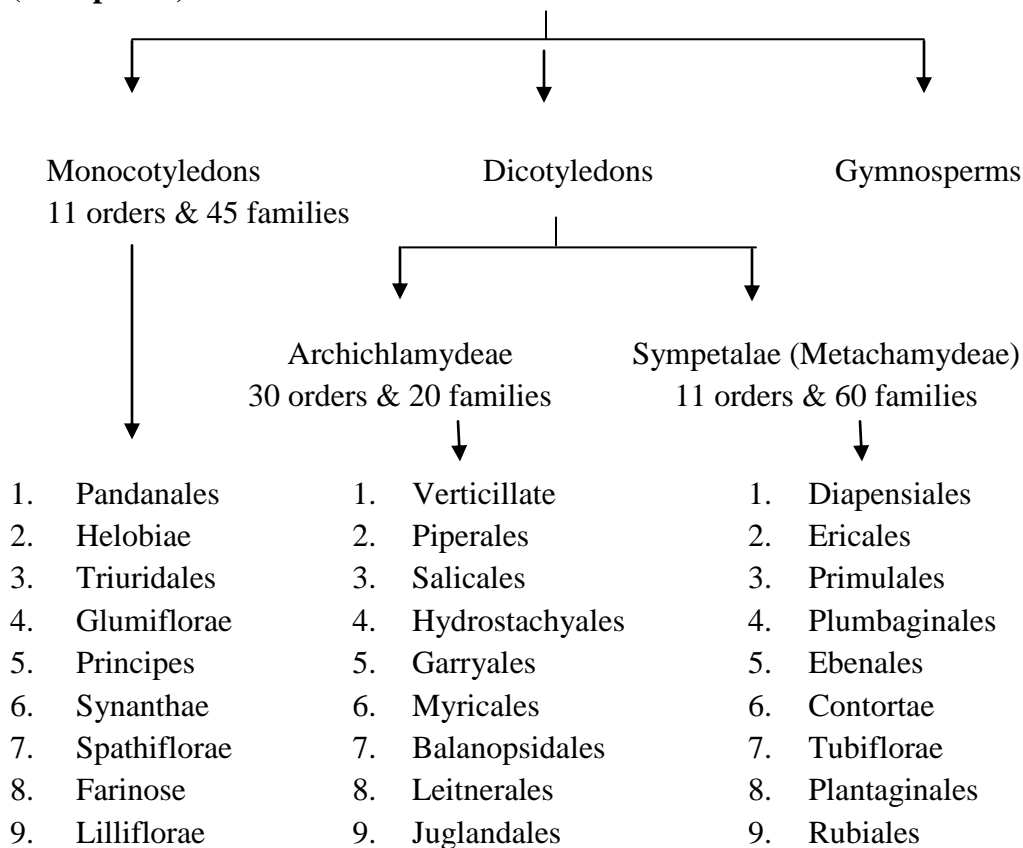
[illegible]

Monocotyledons
11 orders & 45 families

Dicotyledons

Gymnosperms

Archichlamydeae
30 orders & 20 families

Sympetalae (Metachamydeae)
11 orders & 60 families

1. Pandanales
2. Helobiae
3. Triuridales
4. Glumiflorae
5. Principes
6. Synanthae
7. Spathiflorae
8. Farinose
9. Lilliflorae

1. Verticillate
2. Piperales
3. Salicales
4. Hydrostachyales
5. Garryales
6. Myricales
7. Balanopsidales
8. Leitnerales
9. Juglandales

1. Diapensiales
2. Ericales
3. Primulales
4. Plumbaginales
5. Ebenales
6. Contortae
7. Tubiflorae
8. Plantaginales
9. Rubiales